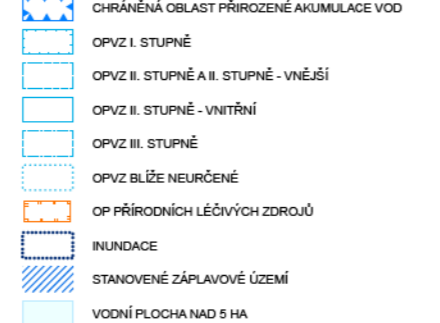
CHRÁNĚNÁ OBLAST PŘIROZENÉ AKUMULACE VOD

OPVZ I. STUPNĚ

OPVZ II. STUPNĚ A II. STUPNĚ - VNĚJŠÍ

OPVZ II. STUPNĚ - VNITŘNÍ

OPVZ III. STUPNĚ

OPVZ BLÍŽE NEURČENÉ

OP PŘÍRODNÍCH LÉČIVÝCH ZDROJŮ

INUNDACE

STANOVENÉ ZÁPLAVOVÉ ÚZEMÍ

VODNÍ PLOCHA NAD 5 HA